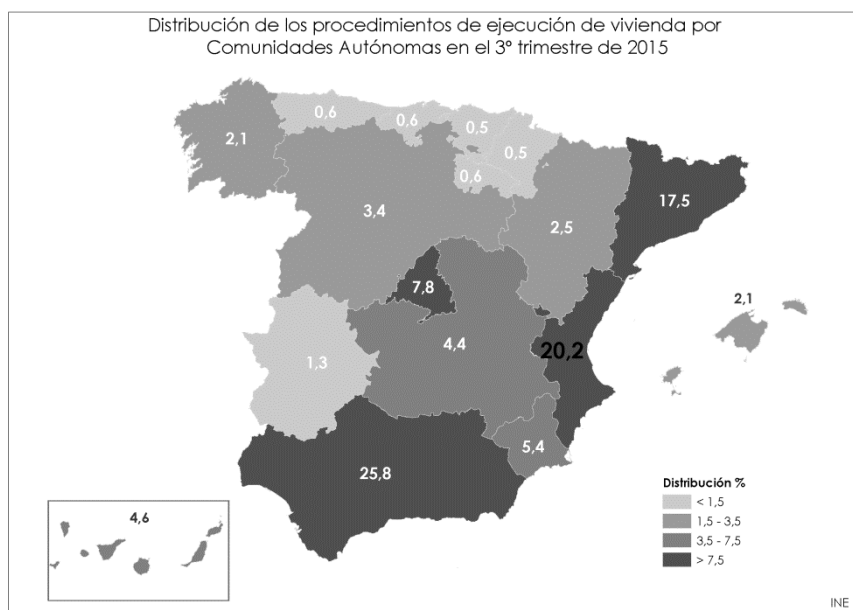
Distribución de los procedimientos de ejecución de vivienda por Comunidades Autónomas en el 3º trimestre de 2015

0,6
0,6
0,5
0,5
0,6
2,1
3,4
2,5
17,5
7,8
2,1
1,3
4,4
20,2
5,4
25,8
4,6

Distribución %
< 1,5
1,5 - 3,5
3,5 - 7,5
> 7,5

INE